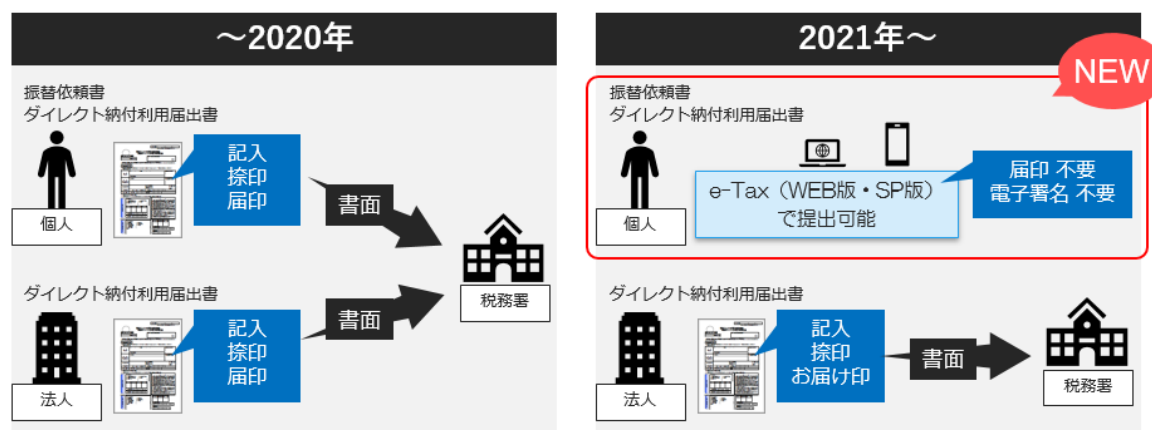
～2020年

振替依頼書
ダイレクト納付利用届出書

記入
捺印
届印

個人

書面

税務署

ダイレクト納付利用届出書

記入
捺印
届印

書面

法人

2021年～

NEW

振替依頼書
ダイレクト納付利用届出書

e-Tax（WEB版・SP版）で提出可能

届印 不要
電子署名 不要

個人

ダイレクト納付利用届出書

記入
捺印
お届け印

書面

税務署

法人